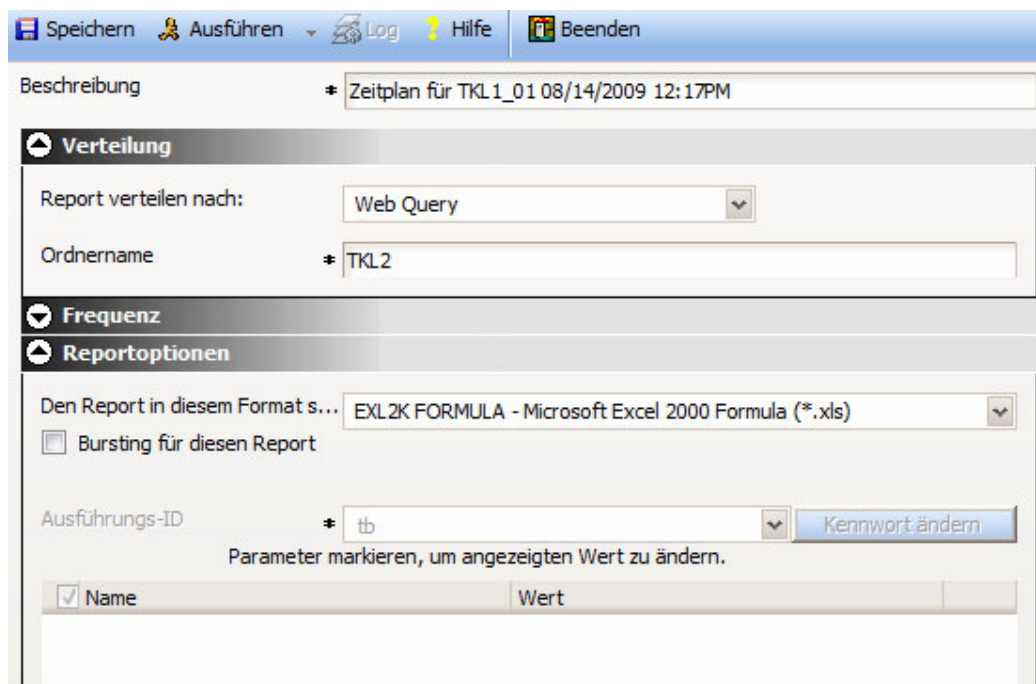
Speichern Ausführen Log Hilfe Beenden

Beschreibung * Zeitplan für TKL1_01 08/14/2009 12:17PM

Verteilung

Report verteilen nach: Web Query

Ordnername * TKL2

Frequenz

Reportoptionen

Den Report in diesem Format s... EXL2K FORMULA - Microsoft Excel 2000 Formula (*.xls)

Bursting für diesen Report

Ausführungs-ID * tb Kennwort ändern

Parameter markieren, um angezeigten Wert zu ändern.

| Name | Wert |
|---|---|
| | |